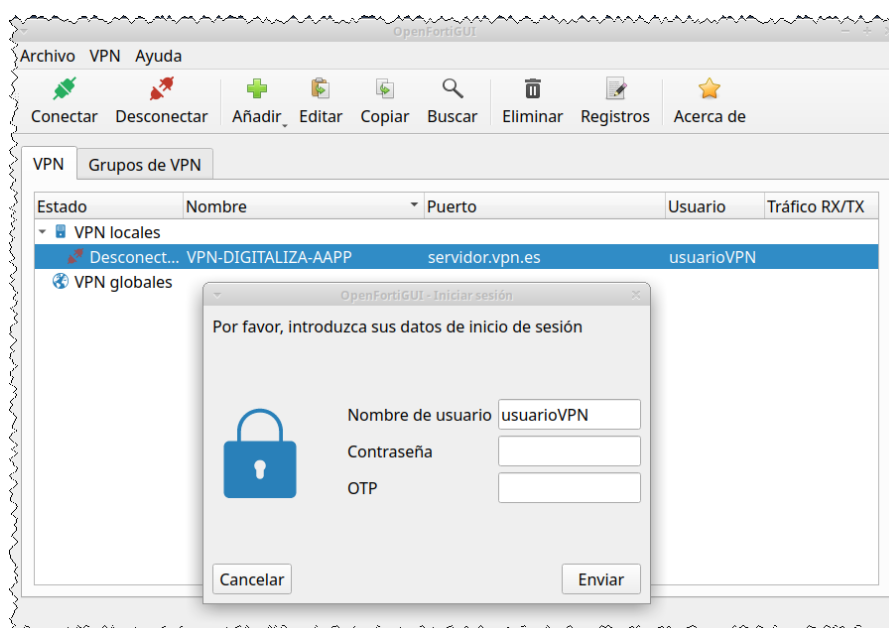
OpenFortiGUI

Archivo VPN Ayuda

Conectar Desconectar Añadir Editar Copiar Buscar Eliminar Registros Acerca de

VPN Grupos de VPN

| Estado | Nombre | Puerto | Usuario | Tráfico RX/TX |
|---|---|---|---|---|
| VPN locales | | | | |
| Desconect... | VPN-DIGITALIZA-AAPP | servidor.vpn.es | usuarioVPN | |
| VPN globales | | | | |

OpenFortiGUI - Iniciar sesión

Por favor, introduzca sus datos de inicio de sesión

Nombre de usuario usuarioVPN

Contraseña

OTP

Cancelar

Enviar